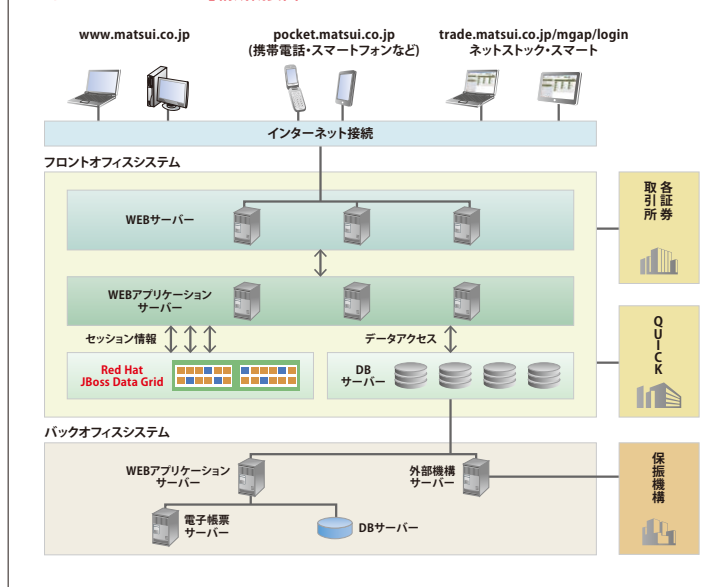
www.matsui.co.jp

pocket.matsui.co.jp
(携帯電話・スマートフォンなど)

trade.matsui.co.jp/mgap/login
ネットストック・スマート

インターネット接続

フロントオフィスシステム

WEBサーバー

WEBアプリケーションサーバー

セッション情報

データアクセス

Red Hat
JBoss Data Grid

DBサーバー

各証券取引所

QUICK

バックオフィスシステム

WEBアプリケーションサーバー

外部機構サーバー

電子帳票サーバー

DBサーバー

保振機構